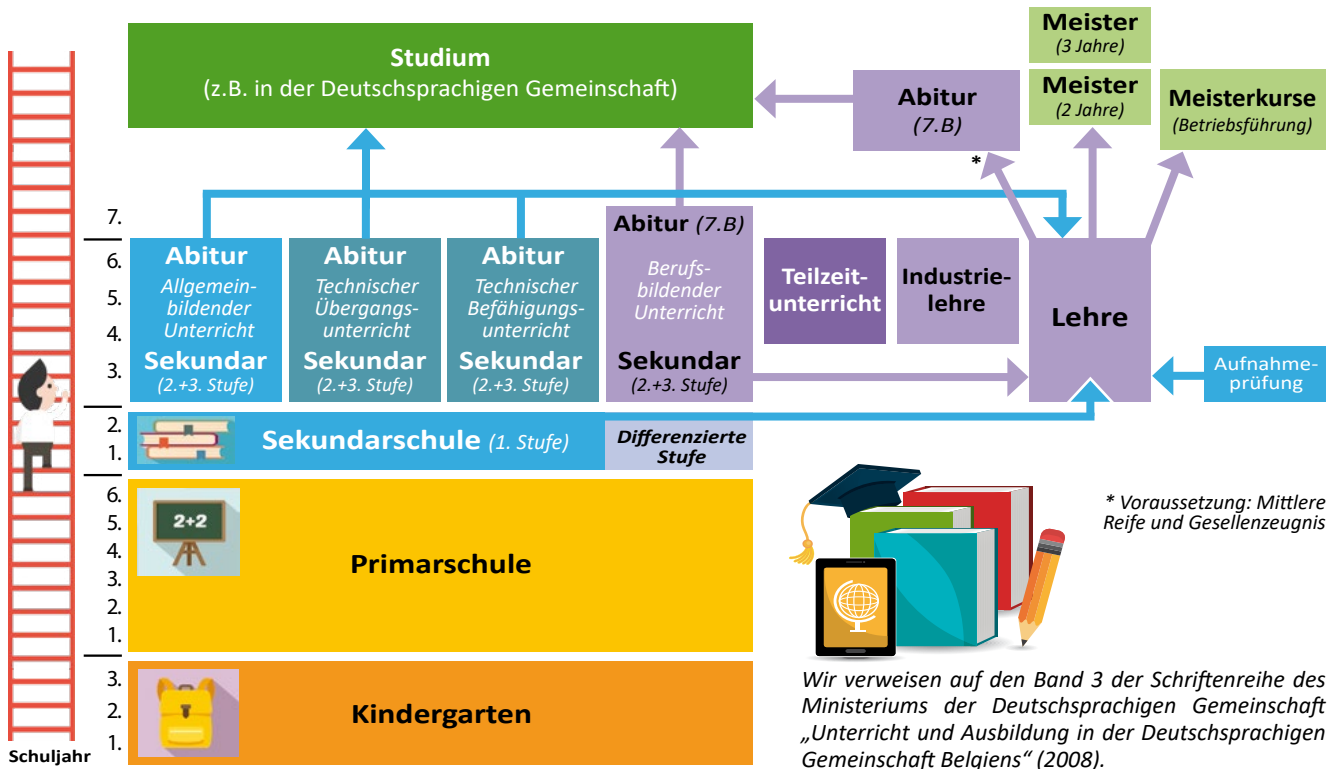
Meister
(3 Jahre)

Studium
(z.B. in der Deutschsprachigen Gemeinschaft)

Abitur
(7.B)

Meister
(2 Jahre)

Meisterkurse
(Betriebsführung)

*

7.
6.
5.
4.
3.

Abitur
Allgemeinbildender Unterricht
Sekundar
(2.+3. Stufe)

Abitur
Technischer Übergangsunterricht
Sekundar
(2.+3. Stufe)

Abitur
Technischer Befähigungsunterricht
Sekundar
(2.+3. Stufe)

Abitur (7.B)
Berufsbildender Unterricht
Sekundar
(2.+3. Stufe)

Teilzeitunterricht

Industrielehre

Lehre

Aufnahmeprüfung

2.
1.

Sekundarschule (1. Stufe)

Differenzierte Stufe

6.
5.
4.
3.
2.
1.

2+2

Primarschule

* Voraussetzung: Mittlere Reife und Gesellenzeugnis

3.
2.
1.

Kindergarten

Schuljahr

Wir verweisen auf den Band 3 der Schriftenreihe des Ministeriums der Deutschsprachigen Gemeinschaft „Unterricht und Ausbildung in der Deutschsprachigen Gemeinschaft Belgiens“ (2008).